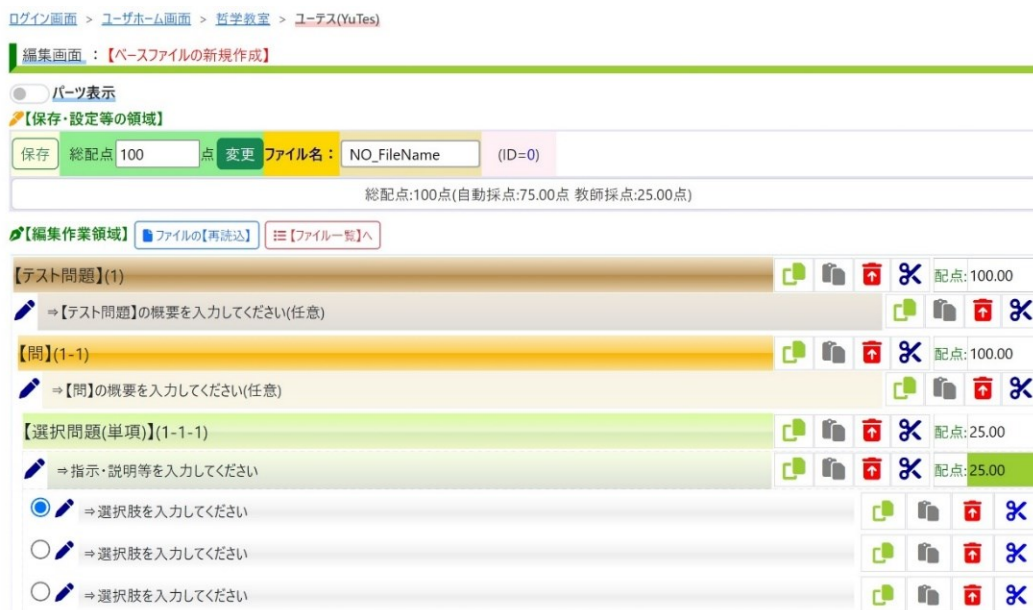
ログイン画面 > ユーザホーム画面 > 哲学教室 > ユーテス(YuTes)

編集画面 : 【ベースファイルの新規作成】

パーツ表示

【保存・設定等の領域】

保存 総配点 100 点 変更 ファイル名: NO_FileName (ID=0)

総配点:100点(自動採点:75.00点 教師採点:25.00点)

【編集作業領域】 ファイルの【再読込】 【ファイル一覧】へ

【テスト問題】(1) 配点: 100.00

⇒【テスト問題】の概要を入力してください(任意)

【問】(1-1) 配点: 100.00

⇒【問】の概要を入力してください(任意)

【選択問題(単項)】(1-1-1) 配点: 25.00

⇒指示・説明等を入力してください 配点: 25.00

⇒選択肢を入力してください

⇒選択肢を入力してください

⇒選択肢を入力してください